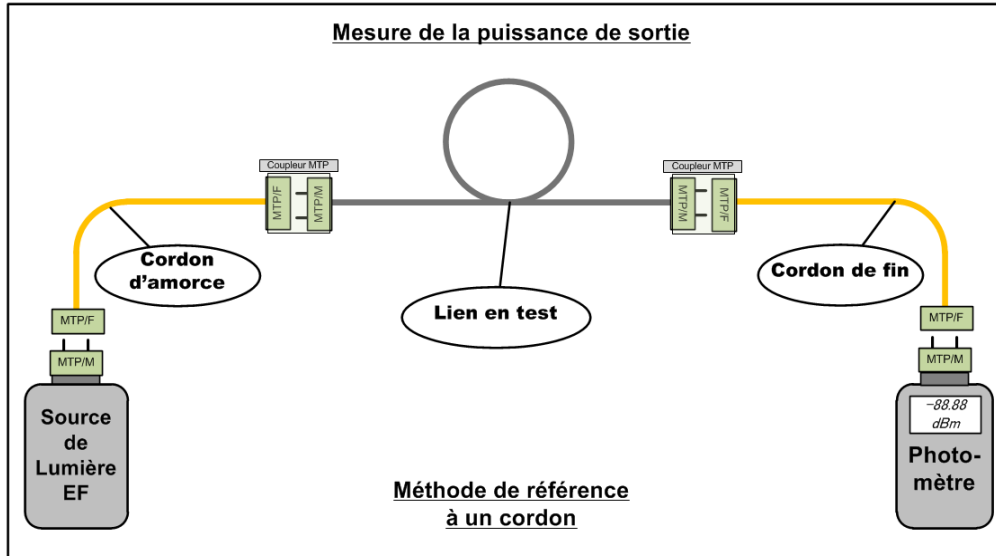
Mesure de la puissance de sortie

Coupleur MTP

MTP/F

MTP/M

Coupleur MTP

MTP/M

MTP/F

Cordon d'amorce

Cordon de fin

Lien en test

MTP/F

MTP/M

Source de Lumière EF

MTP/F

MTP/M

−88.88 dBm

Photo-mètre

Méthode de référence à un cordon